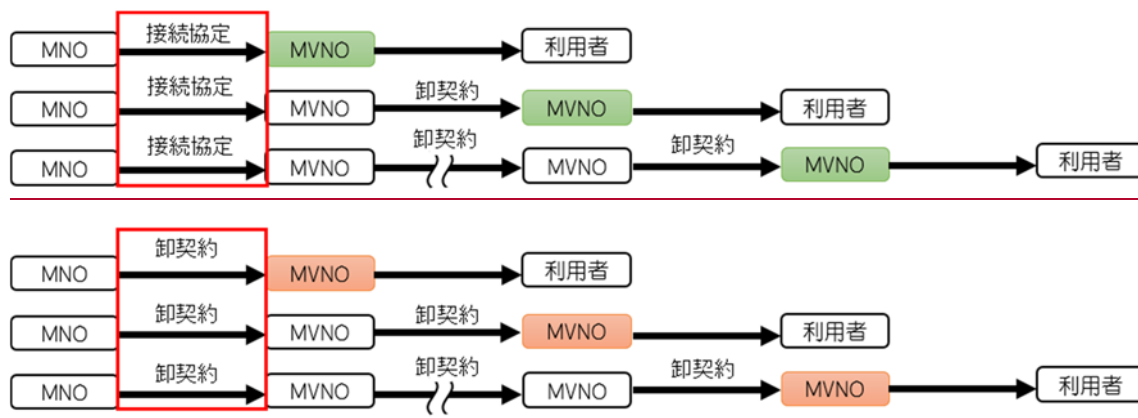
MNO 接続協定 MVNO 利用者

MNO 接続協定 MVNO 卸契約 MVNO 利用者

MNO 接続協定 MVNO 卸契約 MVNO 卸契約 MVNO 利用者

MNO 卸契約 MVNO 利用者

MNO 卸契約 MVNO 卸契約 MVNO 利用者

MNO 卸契約 MVNO 卸契約 MVNO 卸契約 MVNO 利用者